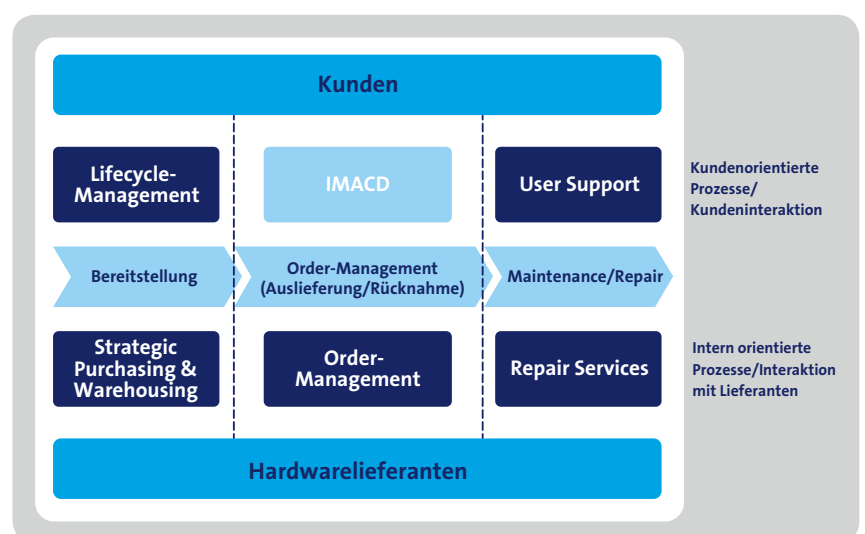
Kunden

Lifecycle-Management

IMACD

User Support

Kundenorientierte Prozesse/ Kundeninteraktion

Bereitstellung

Order-Management (Auslieferung/Rücknahme)

Maintenance/Repair

Strategic Purchasing & Warehousing

Order-Management

Repair Services

Intern orientierte Prozesse/Interaktion mit Lieferanten

Hardwarelieferanten